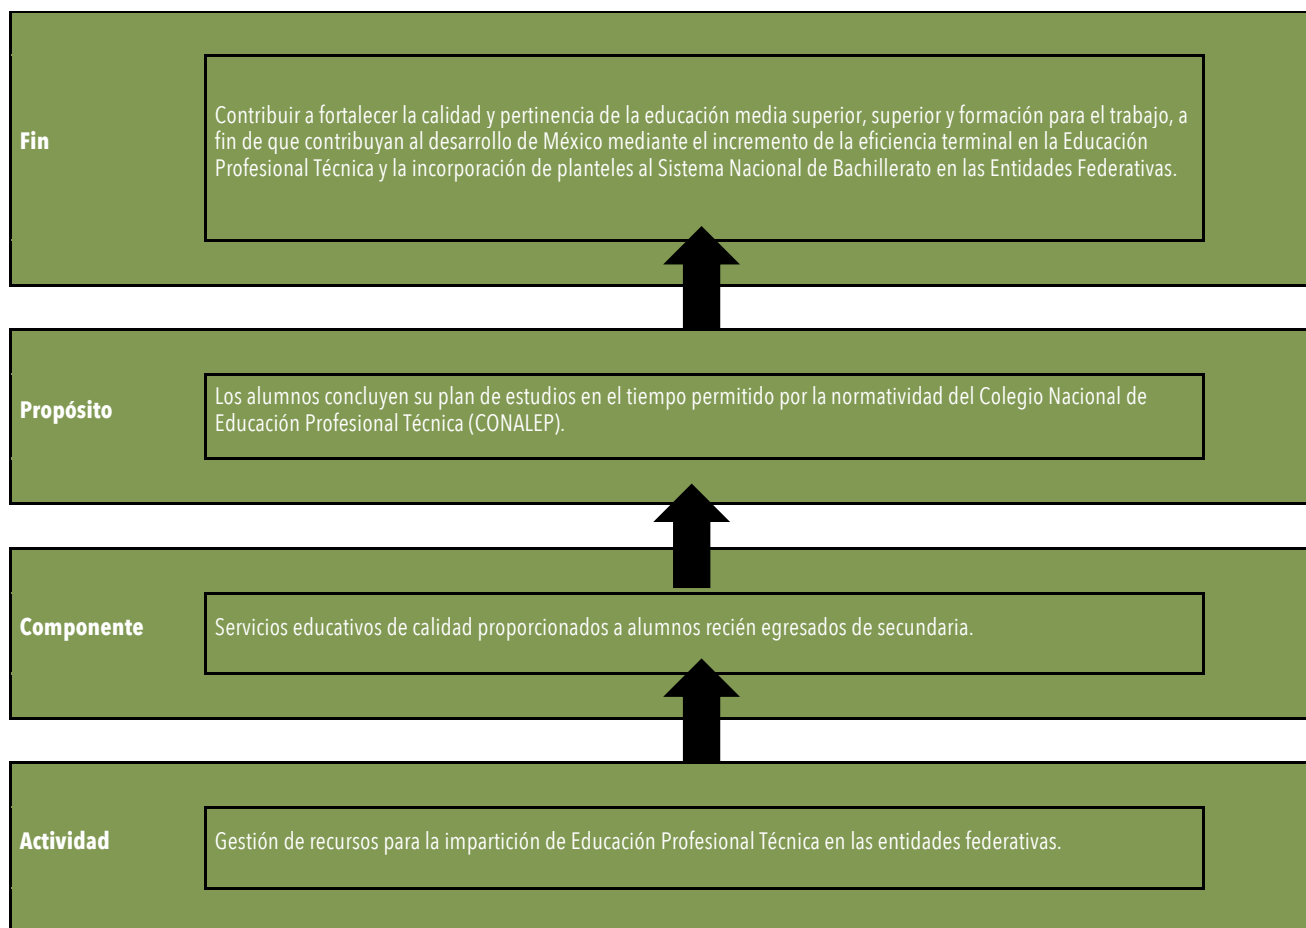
Fin

Contribuir a fortalecer la calidad y pertinencia de la educación media superior, superior y formación para el trabajo, a fin de que contribuyan al desarrollo de México mediante el incremento de la eficiencia terminal en la Educación Profesional Técnica y la incorporación de planteles al Sistema Nacional de Bachillerato en las Entidades Federativas.

Propósito

Los alumnos concluyen su plan de estudios en el tiempo permitido por la normatividad del Colegio Nacional de Educación Profesional Técnica (CONALEP).

Componente

Servicios educativos de calidad proporcionados a alumnos recién egresados de secundaria.

Actividad

Gestión de recursos para la impartición de Educación Profesional Técnica en las entidades federativas.